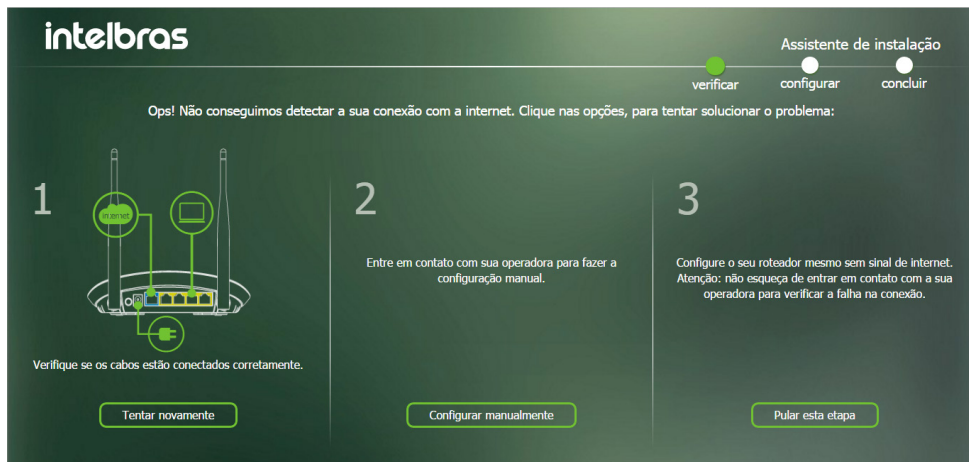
intelbras

Assistente de instalação

verificar configurar concluir

Ops! Não conseguimos detectar a sua conexão com a internet. Clique nas opções, para tentar solucionar o problema:

1

internet

Verifique se os cabos estão conectados corretamente.

Tentar novamente

2

Entre em contato com sua operadora para fazer a configuração manual.

Configurar manualmente

3

Configure o seu roteador mesmo sem sinal de internet. Atenção: não esqueça de entrar em contato com a sua operadora para verificar a falha na conexão.

Pular esta etapa